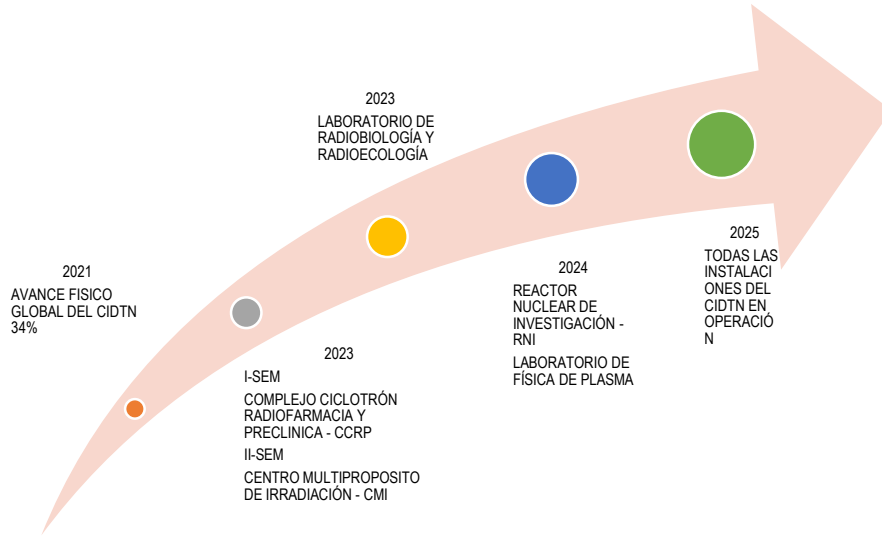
2021
AVANCE FISICO GLOBAL DEL CIDTN 34%

2023
I-SEM
COMPLEJO CICLOTRÓN RADIOFARMACIA Y PRECLINICA - CCRP
II-SEM
CENTRO MULTIPROPOSITO DE IRRADIACIÓN - CMI

2023
LABORATORIO DE RADIOBIOLOGÍA Y RADIOECOLOGÍA

2024
REACTOR NUCLEAR DE INVESTIGACIÓN - RNI
LABORATORIO DE FÍSICA DE PLASMA

2025
TODAS LAS INSTALACIONES DEL CIDTN EN OPERACIÓN